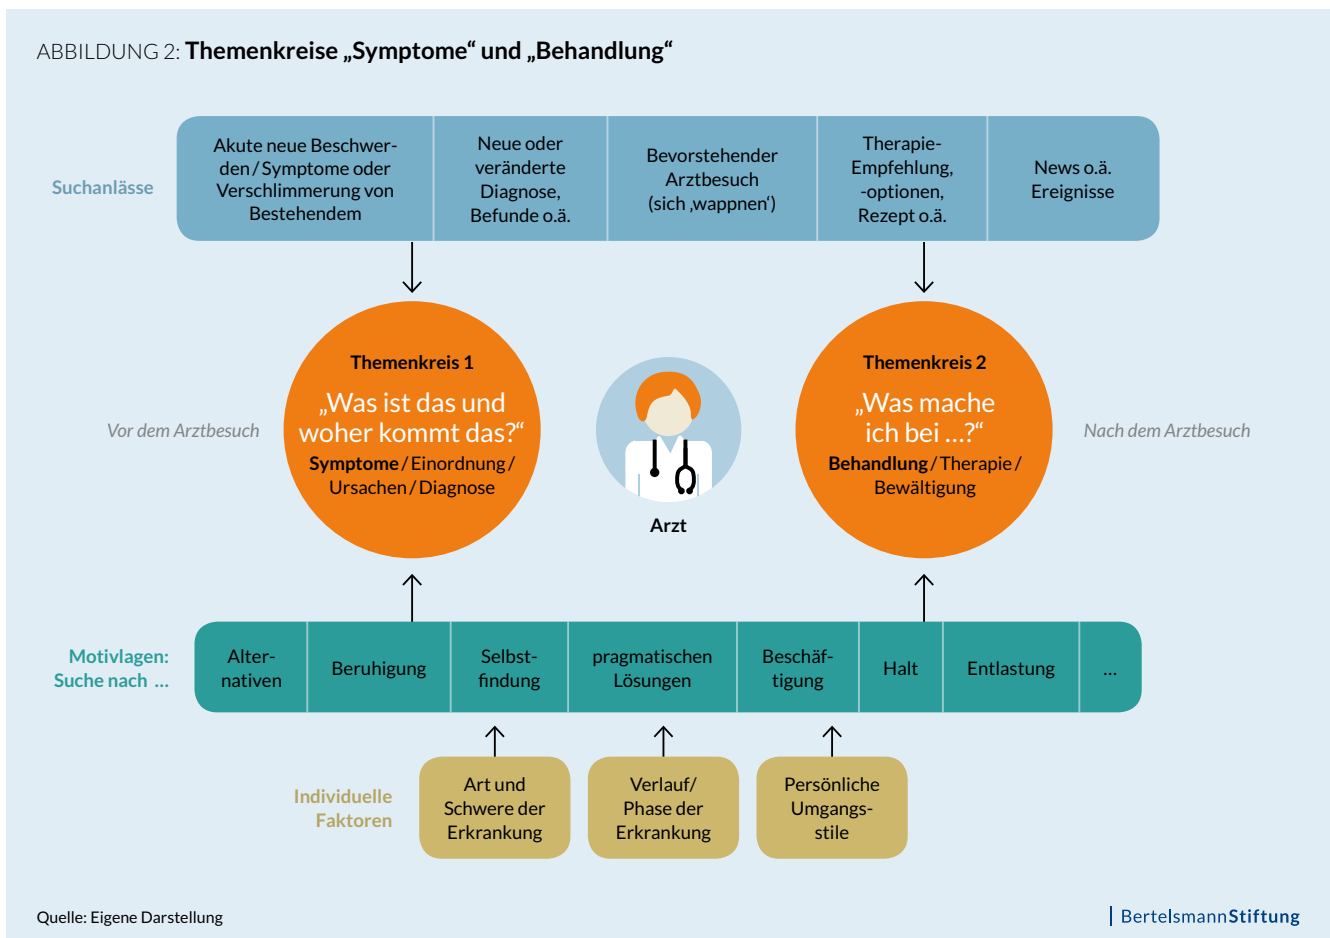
ABBILDUNG 2: **Themenkreise „Symptome“ und „Behandlung“**

Suchanlässe

| Akute neue Beschwerden / Symptome oder Verschlimmerung von Bestehendem | Neue oder veränderte Diagnose, Befunde o.ä. | Bevorstehender Arztbesuch (sich ‚wappnen‘) | Therapie-Empfehlung, -optionen, Rezept o.ä. | News o.ä. Ereignisse |
|---|---|---|---|---|

Vor dem Arztbesuch

Themenkreis 1
„Was ist das und woher kommt das?“
Symptome / Einordnung / Ursachen / Diagnose

Arzt

Themenkreis 2
„Was mache ich bei …?“
Behandlung / Therapie / Bewältigung

Nach dem Arztbesuch

Motivlagen: Suche nach …

| Alternativen | Beruhigung | Selbstfindung | pragmatischen Lösungen | Beschäftigung | Halt | Entlastung | … |
|---|---|---|---|---|---|---|---|

Individuelle Faktoren

Art und Schwere der Erkrankung

Verlauf/ Phase der Erkrankung

Persönliche Umgangsstile

Quelle: Eigene Darstellung

BertelsmannStiftung